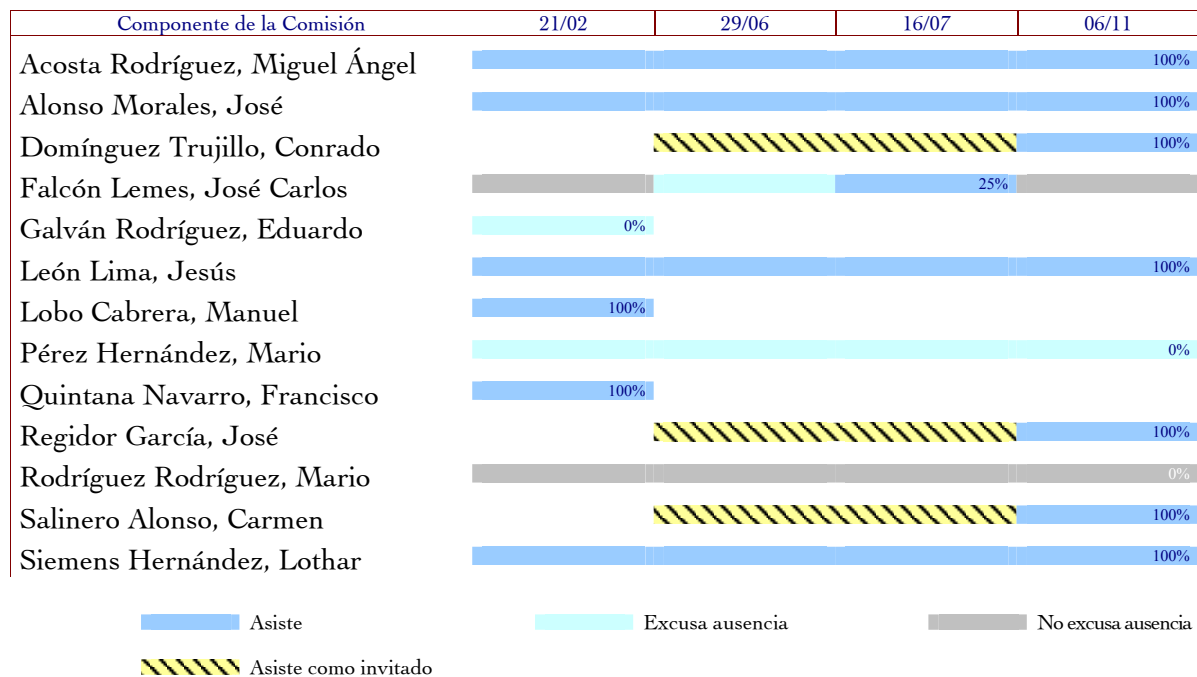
| Componente de la Comisión | 21/02 | 29/06 | 16/07 | 06/11 |
|---|---|---|---|---|
| Acosta Rodríguez, Miguel Ángel | | | | 100% |
| Alonso Morales, José | | | | 100% |
| Domínguez Trujillo, Conrado | | | | 100% |
| Falcón Lemes, José Carlos | | | 25% | |
| Galván Rodríguez, Eduardo | 0% | | | |
| León Lima, Jesús | | | | 100% |
| Lobo Cabrera, Manuel | 100% | | | |
| Pérez Hernández, Mario | | | | 0% |
| Quintana Navarro, Francisco | 100% | | | |
| Regidor García, José | | | | 100% |
| Rodríguez Rodríguez, Mario | | | | 0% |
| Salinero Alonso, Carmen | | | | 100% |
| Siemens Hernández, Lothar | | | | 100% |

Asiste
Excusa ausencia
No excusa ausencia
Asiste como invitado